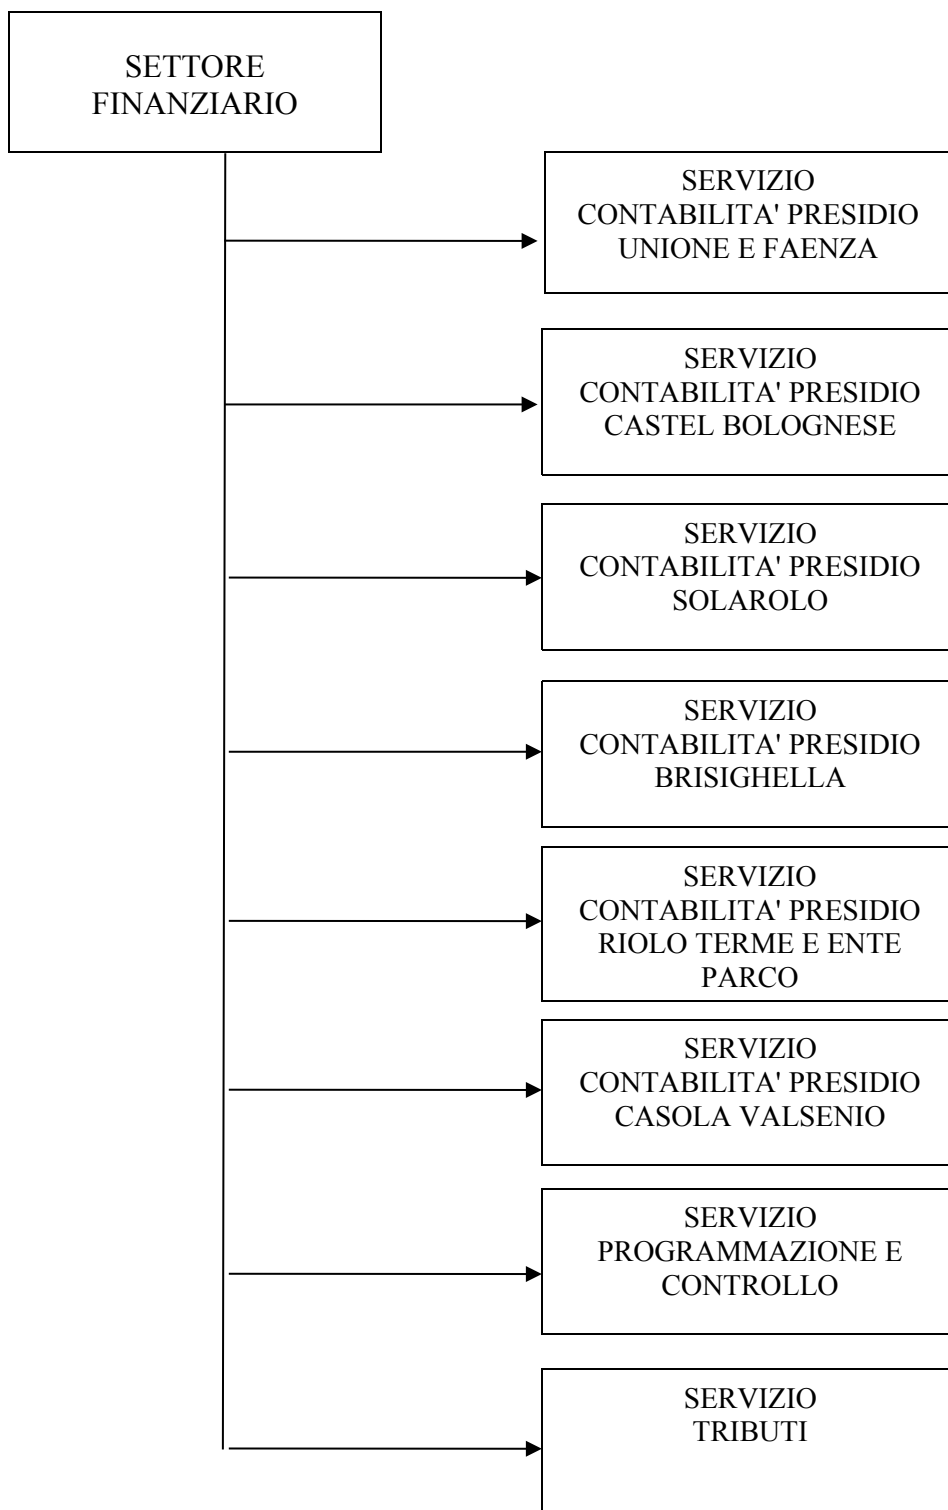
SETTORE FINANZIARIO

SERVIZIO CONTABILITA' PRESIDIO UNIONE E FAENZA

SERVIZIO CONTABILITA' PRESIDIO CASTEL BOLOGNESE

SERVIZIO CONTABILITA' PRESIDIO SOLAROLO

SERVIZIO CONTABILITA' PRESIDIO BRISIGHELLA

SERVIZIO CONTABILITA' PRESIDIO RIOLO TERME E ENTE PARCO

SERVIZIO CONTABILITA' PRESIDIO CASOLA VALSENIO

SERVIZIO PROGRAMMAZIONE E CONTROLLO

SERVIZIO TRIBUTI